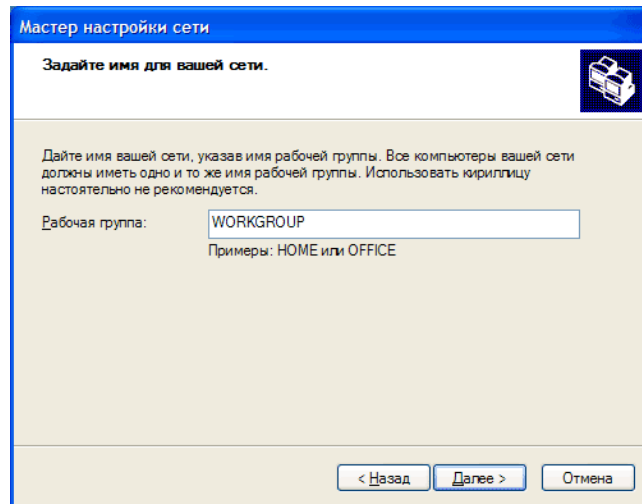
Мастер настройки сети

Задайте имя для вашей сети.

Дайте имя вашей сети, указав имя рабочей группы. Все компьютеры вашей сети должны иметь одно и то же имя рабочей группы. Использовать кириллицу настоятельно не рекомендуется.

Рабочая группа: WORKGROUP

Примеры: HOME или OFFICE

< Назад | Далее > | Отмена